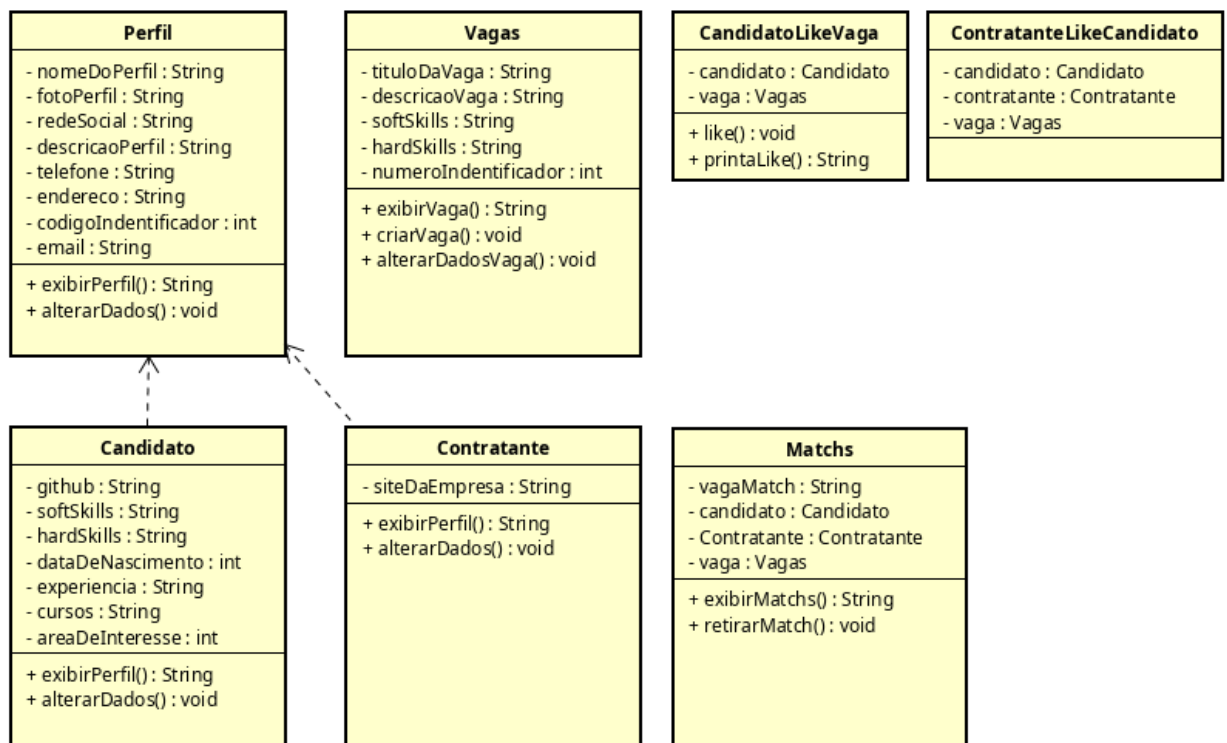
Perfil
- nomeDoPerfil : String
- fotoPerfil : String
- redeSocial : String
- descricaoPerfil : String
- telefone : String
- endereco : String
- codigoIndentificador : int
- email : String
+ exibirPerfil() : String
+ alterarDados() : void

Vagas
- tituloDaVaga : String
- descricaoVaga : String
- softSkills : String
- hardSkills : String
- numeroIndentificador : int
+ exibirVaga() : String
+ criarVaga() : void
+ alterarDadosVaga() : void

CandidatoLikeVaga
- candidato : Candidato
- vaga : Vagas
+ like() : void
+ printaLike() : String

ContratanteLikeCandidato
- candidato : Candidato
- contratante : Contratante
- vaga : Vagas

Candidato
- github : String
- softSkills : String
- hardSkills : String
- dataDeNascimento : int
- experiencia : String
- cursos : String
- areaDeInteresse : int
+ exibirPerfil() : String
+ alterarDados() : void

Contratante
- siteDaEmpresa : String
+ exibirPerfil() : String
+ alterarDados() : void

Matchs
- vagaMatch : String
- candidato : Candidato
- Contratante : Contratante
- vaga : Vagas
+ exibirMatchs() : String
+ retirarMatch() : void